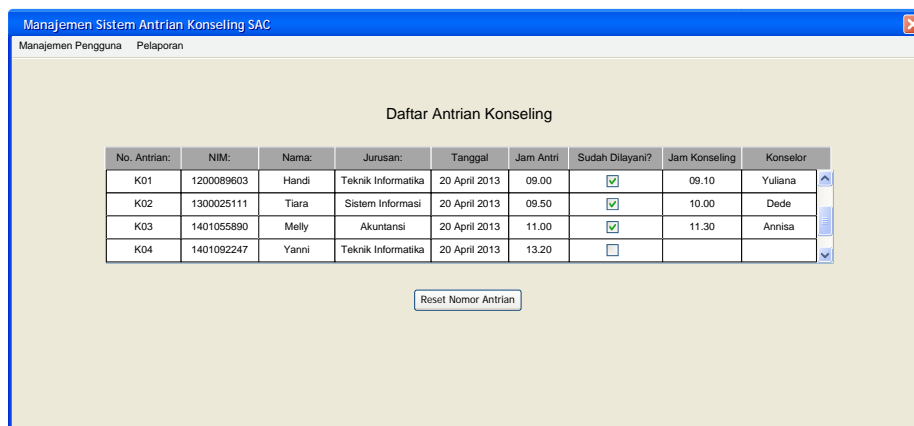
Manajemen Sistem Antrian Konseling SAC

Manajemen Pengguna Pelaporan

Daftar Antrian Konseling

| No. Antrian: | NIM: | Nama: | Jurusan: | Tanggal | Jam Antri | Sudah Dilayani? | Jam Konseling | Konselor |
|---|---|---|---|---|---|---|---|---|
| K01 | 1200089603 | Handi | Teknik Informatika | 20 April 2013 | 09.00 | ☑ | 09.10 | Yuliana |
| K02 | 1300025111 | Tiara | Sistem Informasi | 20 April 2013 | 09.50 | ☑ | 10.00 | Dede |
| K03 | 1401055890 | Melly | Akuntansi | 20 April 2013 | 11.00 | ☑ | 11.30 | Annisa |
| K04 | 1401092247 | Yanni | Teknik Informatika | 20 April 2013 | 13.20 | ☐ | | |

Reset Nomor Antrian